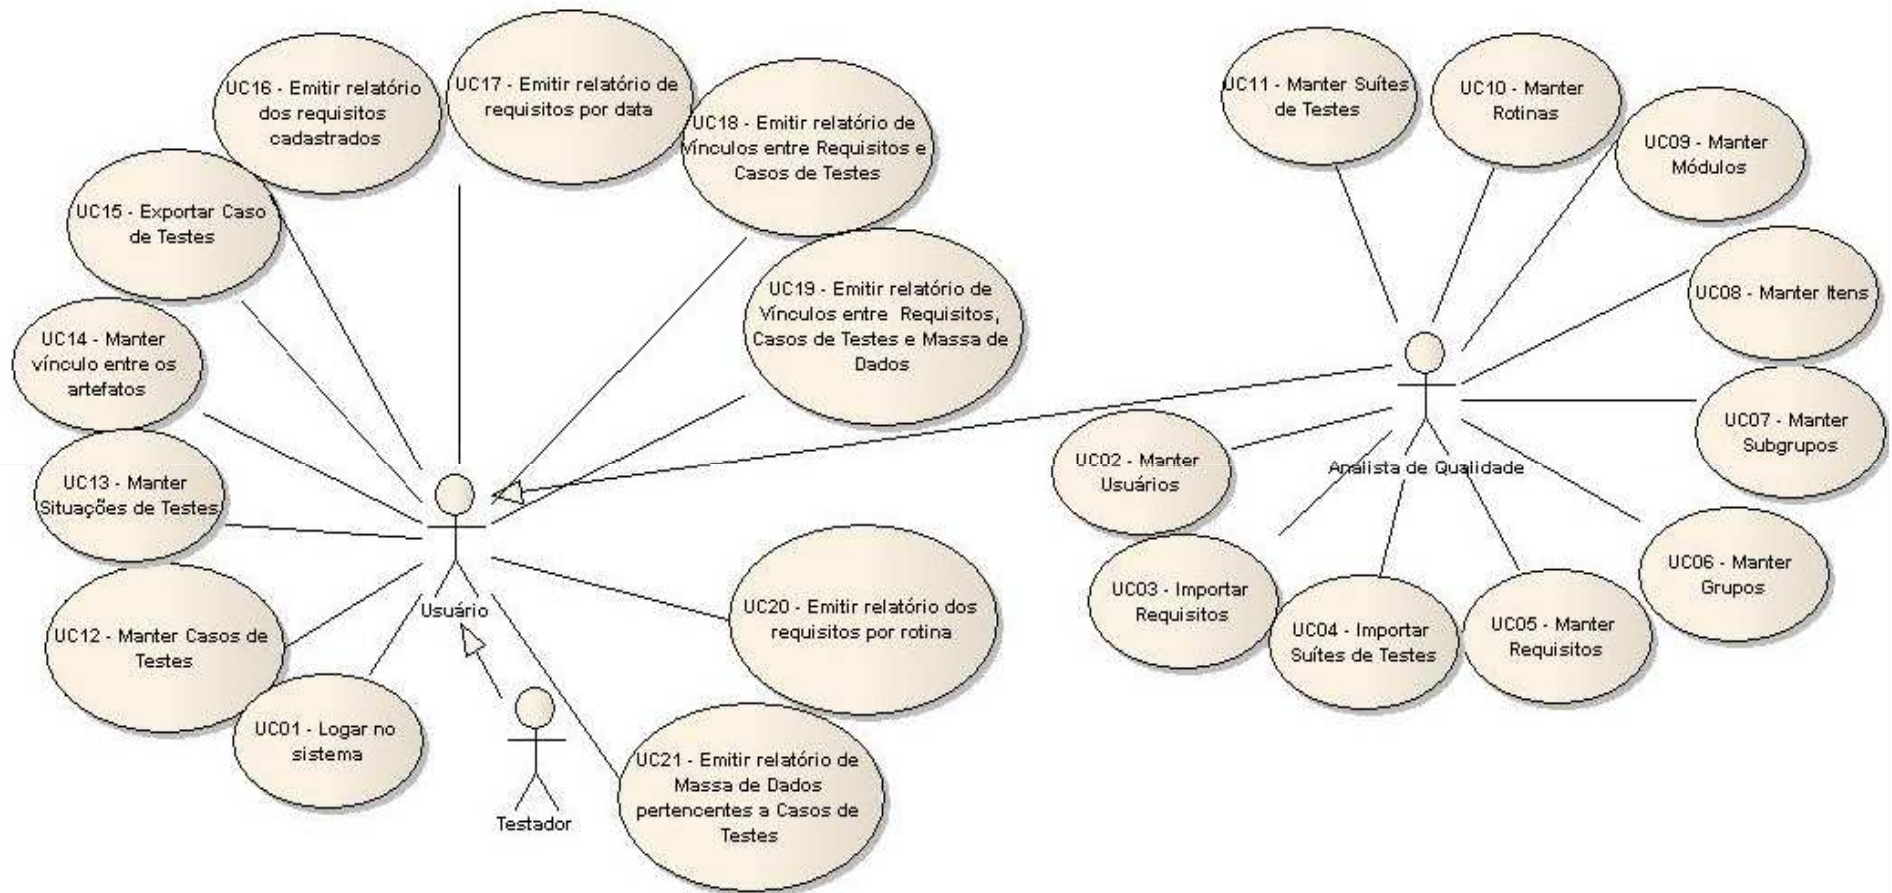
UC16 - Emitir relatório dos requisitos cadastrados

UC17 - Emitir relatório de requisitos por data

UC18 - Emitir relatório de Vínculos entre Requisitos e Casos de Testes

UC15 - Exportar Caso de Testes

UC19 - Emitir relatório de Vínculos entre Requisitos, Casos de Testes e Massa de Dados

UC14 - Manter vínculo entre os artefatos

UC13 - Manter Situações de Testes

UC12 - Manter Casos de Testes

UC01 - Logar no sistema

Usuário

Testador

UC20 - Emitir relatório dos requisitos por rotina

UC21 - Emitir relatório de Massa de Dados pertencentes a Casos de Testes

UC11 - Manter Suítes de Testes

UC10 - Manter Rotinas

UC09 - Manter Módulos

UC08 - Manter Itens

UC07 - Manter Subgrupos

Analista de Qualidade

UC02 - Manter Usuários

UC03 - Importar Requisitos

UC04 - Importar Suítes de Testes

UC05 - Manter Requisitos

UC06 - Manter Grupos